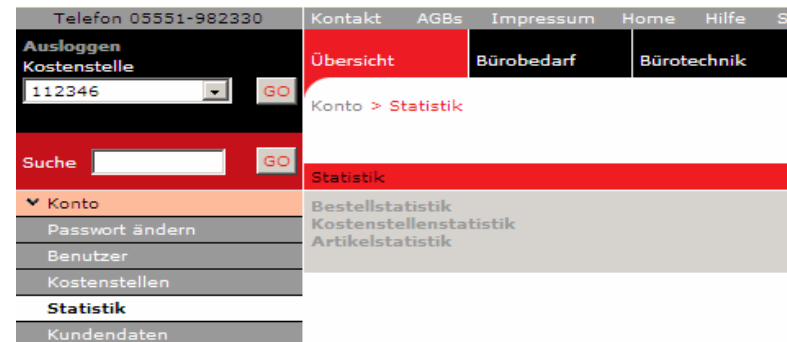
Telefon 05551-982330

Kontakt AGBs Impressum Home Hilfe S

Ausloggen
Kostenstelle
112346
GO

Übersicht Bürobedarf Bürotechnik

Konto > Statistik

Suche
GO

Statistik

Konto
Passwort ändern
Benutzer
Kostenstellen
Statistik
Kundendaten

Bestellstatistik
Kostenstellenstatistik
Artikelstatistik